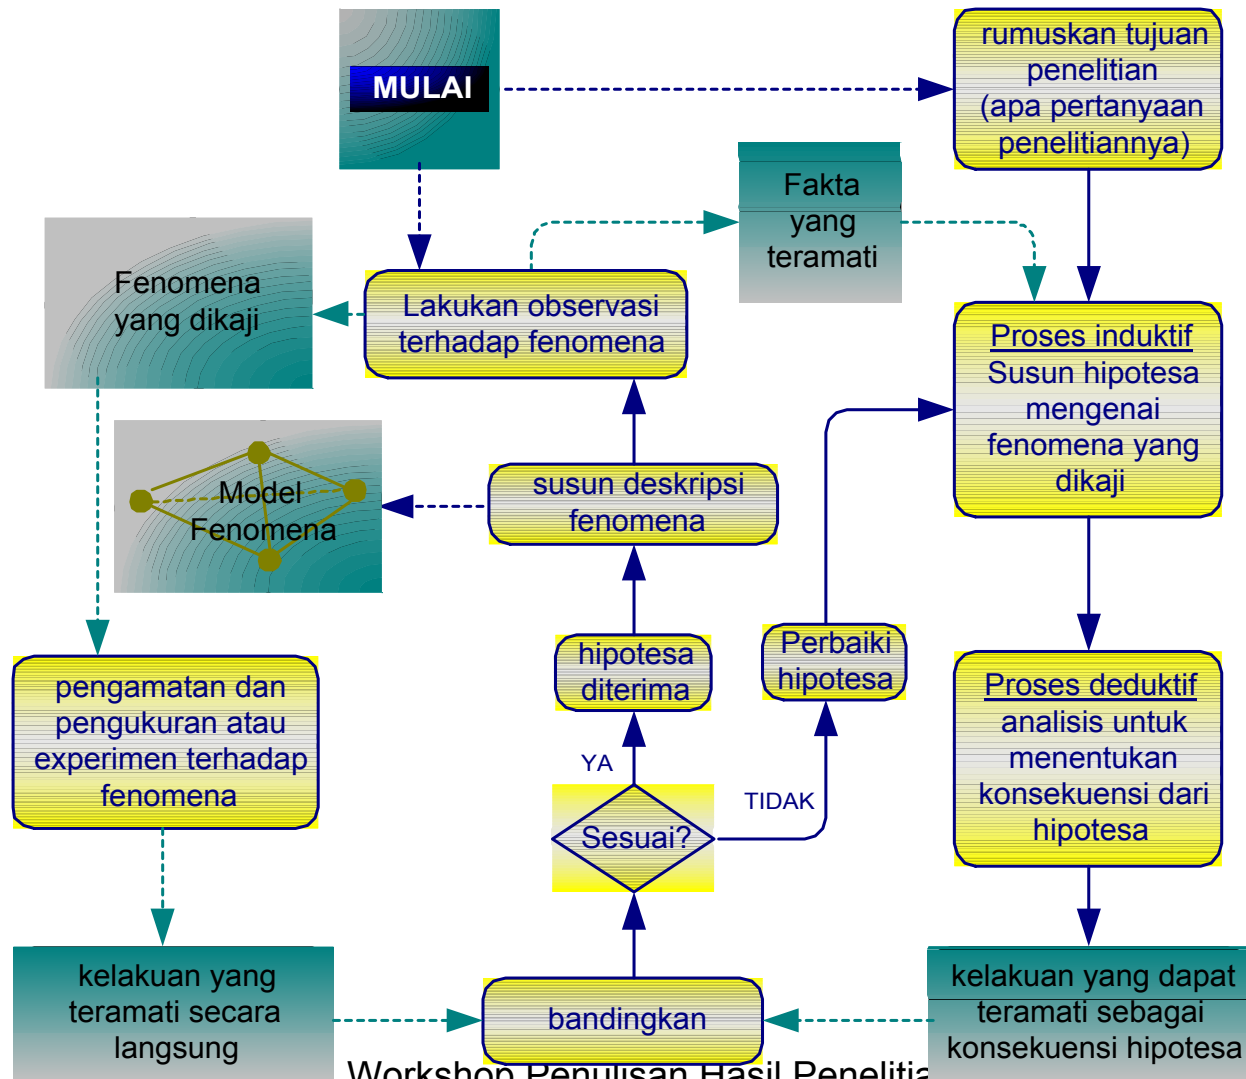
MULAI

rumuskan tujuan penelitian (apa pertanyaan penelitiannya)

Fakta yang teramati

Fenomena yang dikaji

Lakukan observasi terhadap fenomena

Proses induktif
Susun hipotesa mengenai fenomena yang dikaji

Model Fenomena

susun deskripsi fenomena

hipotesa diterima

Perbaiki hipotesa

pengamatan dan pengukuran atau experimen terhadap fenomena

YA

Sesuai?

TIDAK

Proses deduktif
analisis untuk menentukan konsekuensi dari hipotesa

kelakuan yang teramati secara langsung

bandingkan

kelakuan yang dapat teramati sebagai konsekuensi hipotesa

Workshop Penulisan Hasil Penelitia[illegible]